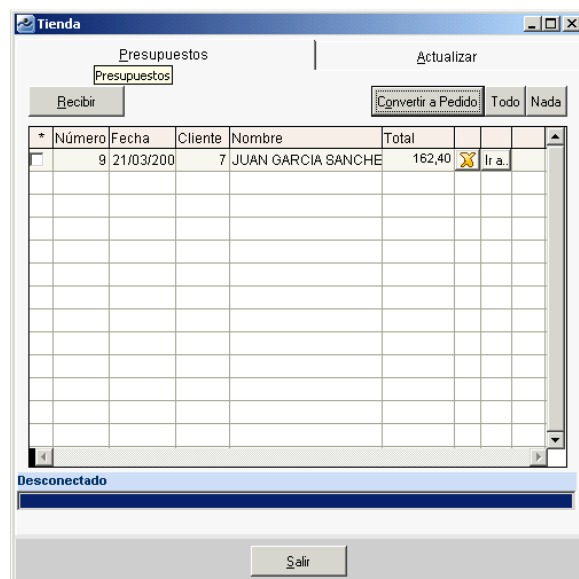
Tienda

Presupuestos | Actualizar

Presupuestos

Recibir

Convertir a Pedido | Todo | Nada

| * | Número | Fecha | Cliente | Nombre | Total | | | |
|---|---|---|---|---|---|---|---|---|
| | 9 | 21/03/200 | 7 | JUAN GARCIA SANCHE | 162,40 | | Ir a.. | |

Desconectado

Salir